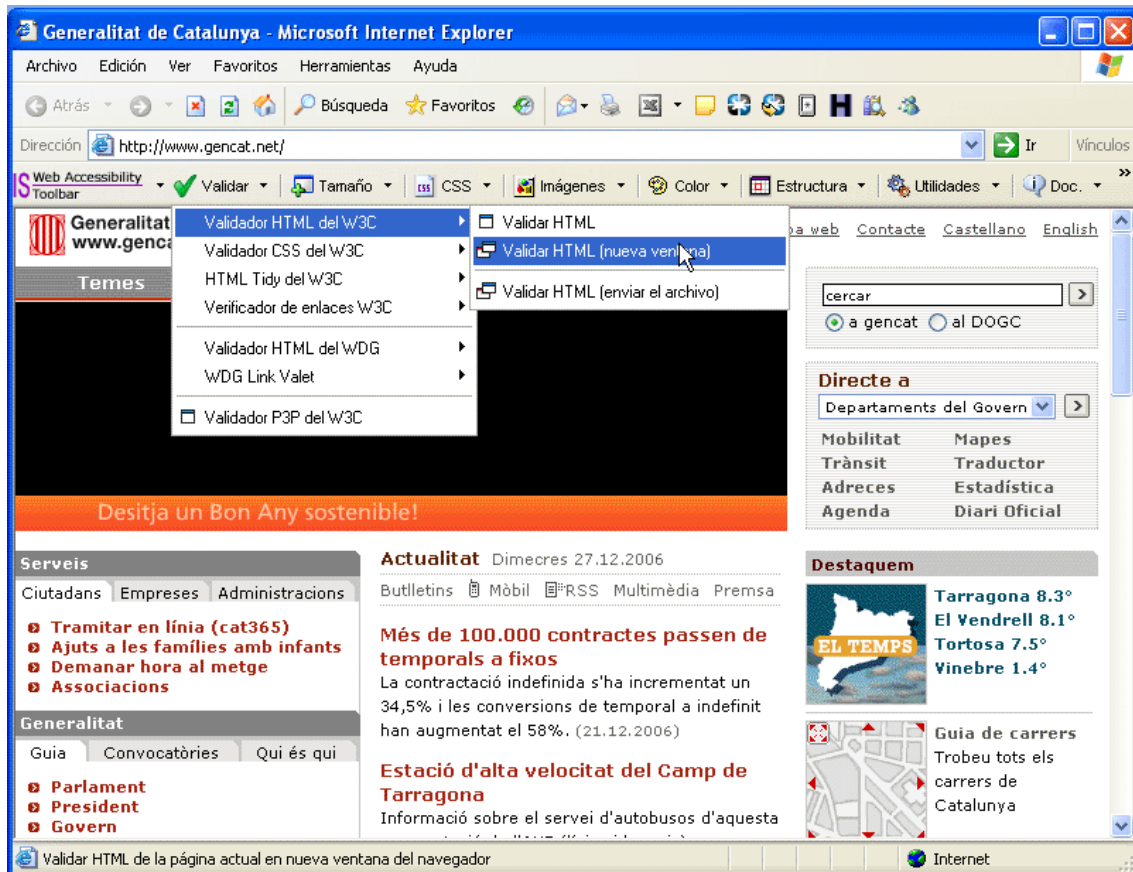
Generalitat de Catalunya - Microsoft Internet Explorer

Archivo Edición Ver Favoritos Herramientas Ayuda

Atrás Búsqueda Favoritos

Dirección http://www.gencat.net/ Ir Vínculos

IS Web Accessibility Toolbar Validar Tamaño CSS Imágenes Color Estructura Utilidades Doc.

Validador HTML del W3C
Validador CSS del W3C
HTML Tidy del W3C
Verificador de enlaces W3C
Validador HTML del WDG
WDG Link Valet
Validador P3P del W3C

Validar HTML
Validar HTML (nueva ventana)
Validar HTML (enviar el archivo)

Generalitat
www.genca

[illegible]a web Contacte Castellano English

Temes

cercar
a gencat al DOGC

Directe a
Departaments del Govern
Mobilitat Mapes
Trànsit Traductor
Adreces Estadística
Agenda Diari Oficial

Desitja un Bon Any sostenible!

Serveis
Ciutadans Empreses Administracions
Tramitar en línia (cat365)
Ajuts a les famílies amb infants
Demanar hora al metge
Associacions

Generalitat
Guia Convocatòries Qui és qui
Parlament
President
Govern

Actualitat Dimecres 27.12.2006
Butlletins Mòbil RSS Multimèdia Premsa

Més de 100.000 contractes passen de temporals a fixos
La contractació indefinida s'ha incrementat un 34,5% i les conversions de temporal a indefinit han augmentat el 58%. (21.12.2006)

Estació d'alta velocitat del Camp de Tarragona
Informació sobre el servei d'autobusos d'aquesta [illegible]

Destaquem
EL TEMPS
Tarragona 8.3°
El Vendrell 8.1°
Tortosa 7.5°
Vinebre 1.4°

Guia de carrers
Trobeu tots els carrers de Catalunya

Validar HTML de la página actual en nueva ventana del navegador
Internet